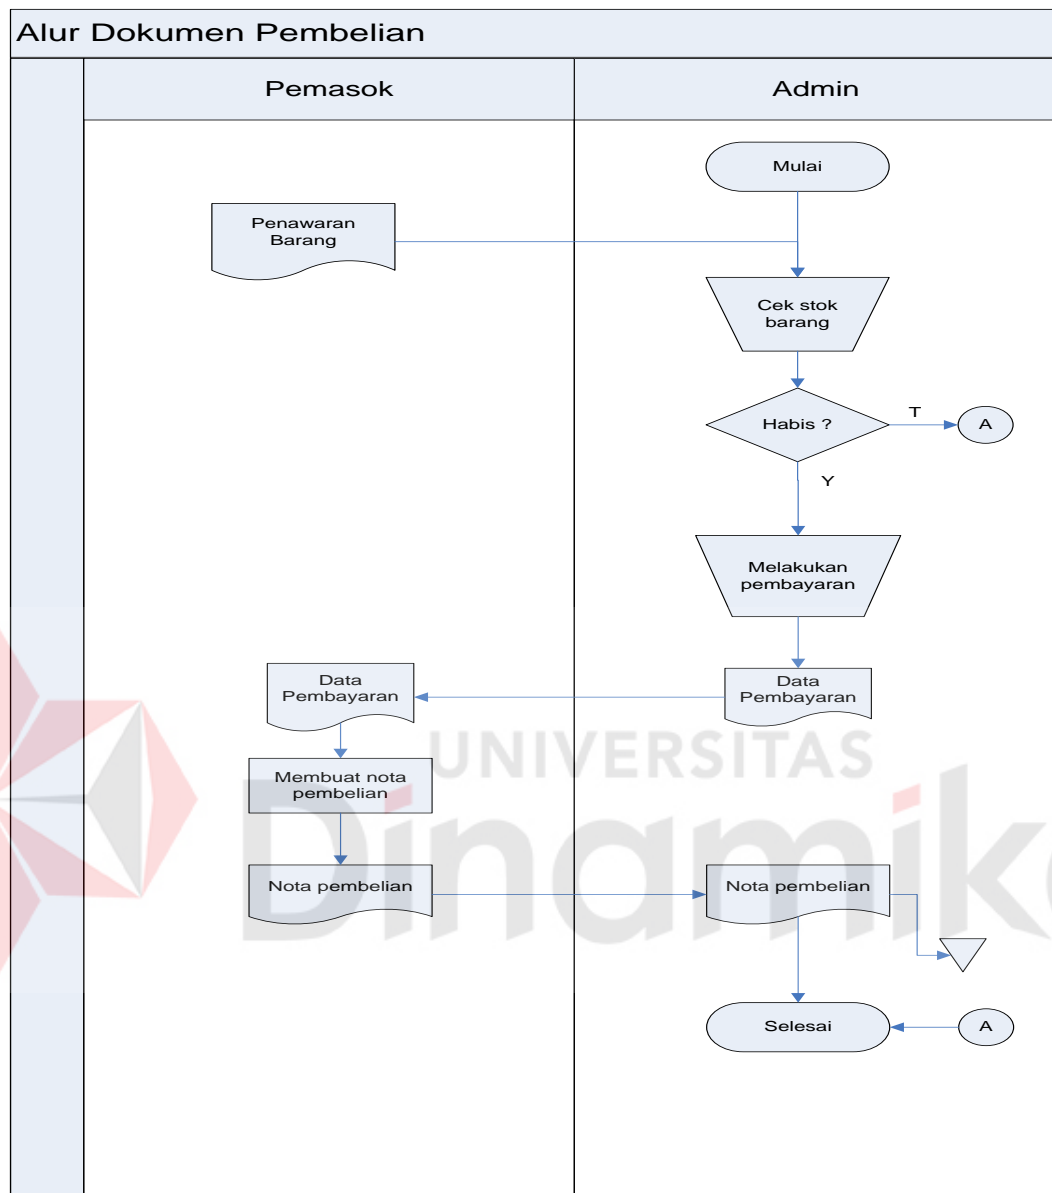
Alur Dokumen Pembelian

Pemasok

Admin

Mulai

Penawaran Barang

Cek stok barang

Habis ?

T

A

Y

Melakukan pembayaran

Data Pembayaran

Data Pembayaran

Membuat nota pembelian

Nota pembelian

Nota pembelian

Selesai

A

UNIVERSITAS

Dinamika